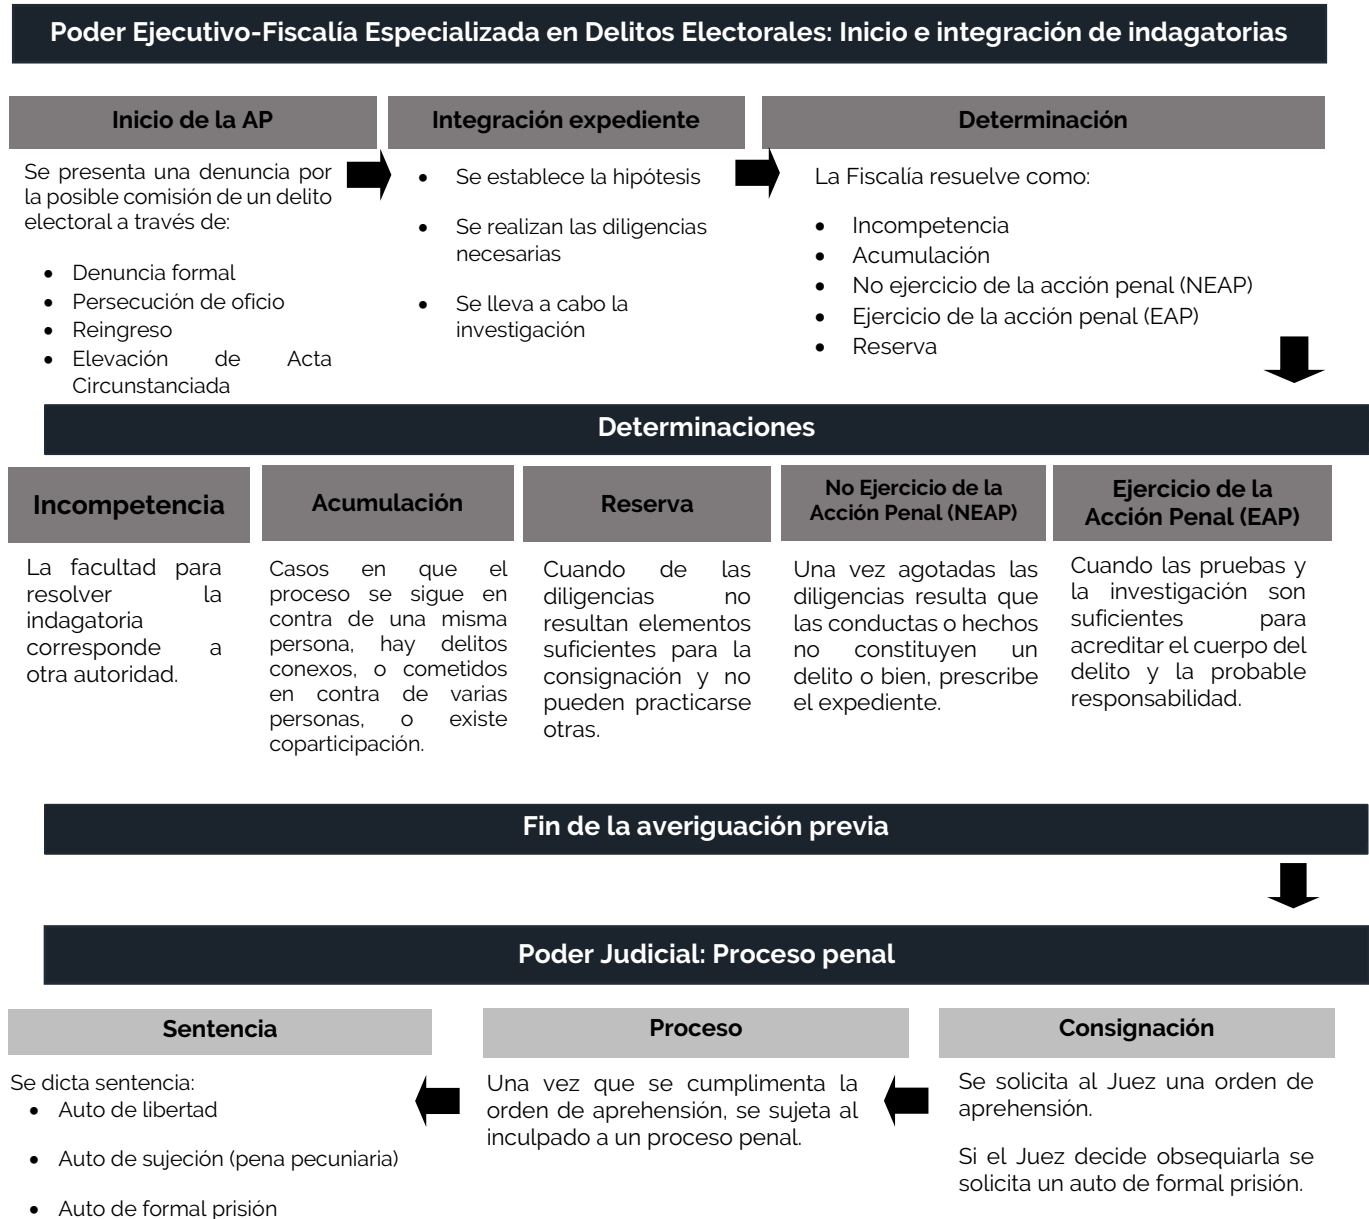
Poder Ejecutivo-Fiscalía Especializada en Delitos Electorales: Inicio e integración de indagatorias

Inicio de la AP

Se presenta una denuncia por la posible comisión de un delito electoral a través de:

- Denuncia formal
- Persecución de oficio
- Reingreso
- Elevación de Acta Circunstanciada

Integración expediente

- Se establece la hipótesis
- Se realizan las diligencias necesarias
- Se lleva a cabo la investigación

Determinación

La Fiscalía resuelve como:

- Incompetencia
- Acumulación
- No ejercicio de la acción penal (NEAP)
- Ejercicio de la acción penal (EAP)
- Reserva

Determinaciones

Incompetencia

La facultad para resolver la indagatoria corresponde a otra autoridad.

Acumulación

Casos en que el proceso se sigue en contra de una misma persona, hay delitos conexos, o cometidos en contra de varias personas, o existe coparticipación.

Reserva

Cuando de las diligencias no resultan elementos suficientes para la consignación y no pueden practicarse otras.

No Ejercicio de la Acción Penal (NEAP)

Una vez agotadas las diligencias resulta que las conductas o hechos no constituyen un delito o bien, prescribe el expediente.

Ejercicio de la Acción Penal (EAP)

Cuando las pruebas y la investigación son suficientes para acreditar el cuerpo del delito y la probable responsabilidad.

Fin de la averiguación previa

Poder Judicial: Proceso penal

Sentencia

Se dicta sentencia:
- Auto de libertad
- Auto de sujeción (pena pecuniaria)
- Auto de formal prisión

Proceso

Una vez que se cumplimenta la orden de aprehensión, se sujeta al inculpado a un proceso penal.

Consignación

Se solicita al Juez una orden de aprehensión.

Si el Juez decide obsequiarla se solicita un auto de formal prisión.